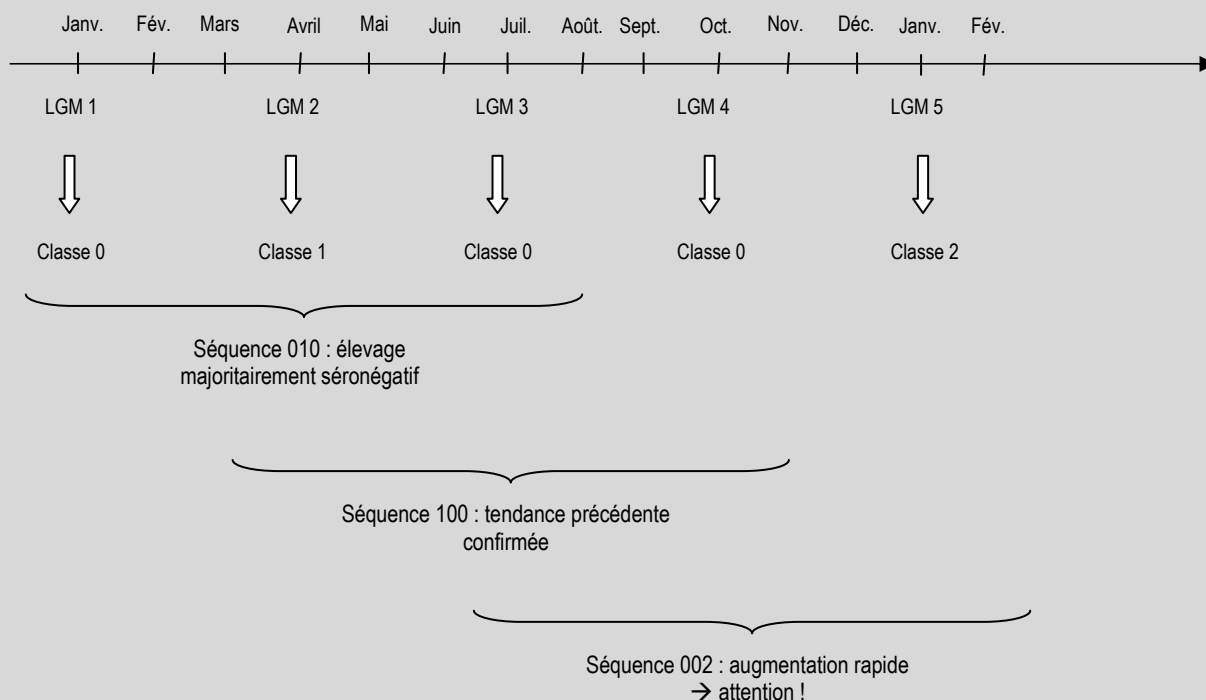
Janv. Fév. Mars Avril Mai Juin Juil. Août. Sept. Oct. Nov. Déc. Janv. Fév.

LGM 1 LGM 2 LGM 3 LGM 4 LGM 5

Classe 0 Classe 1 Classe 0 Classe 0 Classe 2

Séquence 010 : élevage majoritairement séronégatif

Séquence 100 : tendance précédente confirmée

Séquence 002 : augmentation rapide → attention !